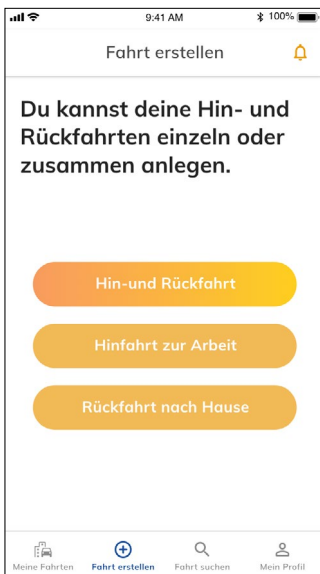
9:41 AM
100%

Fahrt erstellen

Du kannst deine Hin- und Rückfahrten einzeln oder zusammen anlegen.

Hin-und Rückfahrt

Hinfahrt zur Arbeit

Rückfahrt nach Hause

Meine Fahrten
Fahrt erstellen
Fahrt suchen
Mein Profil